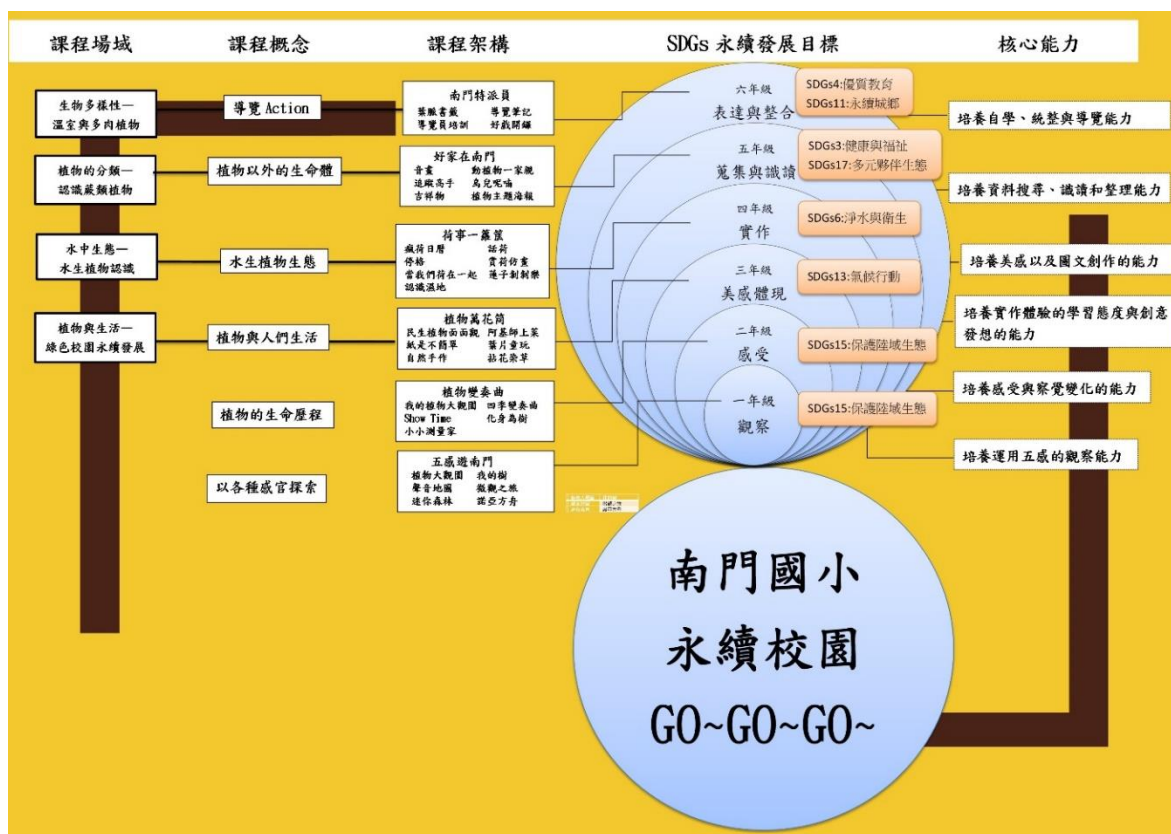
課程場域 課程概念 課程架構 SDGs 永續發展目標 核心能力

生物多樣性—溫室與多肉植物

導覽 Action

南門特派員
藥膳書籤 導覽筆記
導覽員培訓 好戲開鑼

六年級
表達與整合

SDGs4:優質教育
SDGs11:永續城鄉

培養自學、統整與導覽能力

植物的分類—認識蕨類植物

植物以外的生命體

好家在南門
音畫 動植物一家親
追蹤高手 烏兒呢喃
苔蘚物 植物主題海報

五年級
蒐集與識讀

SDGs3:健康與福祉
SDGs17:多元夥伴生態

培養資料搜尋、識讀和整理能力

水中生態—水生植物認識

水生植物生態

荷事一籮筐
瘋荷日曆 話荷
停格 賞荷仿畫
當我們荷在一起 蓮子剝剝樂
認識濕地

四年級
實作

SDGs6:淨水與衛生

培養美感以及圖文創作的能力

三年級
美感體現

SDGs13:氣候行動

植物與生活—綠色校園永續發展

植物與人們生活

植物萬花筒
民生植物面面觀 阿基師上菜
紙是不簡單 葉片童玩
自然手作 拈花惹草

二年級
感受

SDGs15:保護陸域生態

培養實作體驗的學習態度與創意發想的能力

植物的生命歷程

植物變奏曲
我的植物大觀園 四季變奏曲
Show Time 化身為樹
小小測量家

一年級
觀察

SDGs15:保護陸域生態

培養感受與察覺變化的能力

以各種感官探索

五感遊南門
植物大觀園 我的樹
聲音地圖 微觀之旅
迷你森林 諾亞方舟

培養運用五感的觀察能力

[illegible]

南門國小
永續校園
GO~GO~GO~